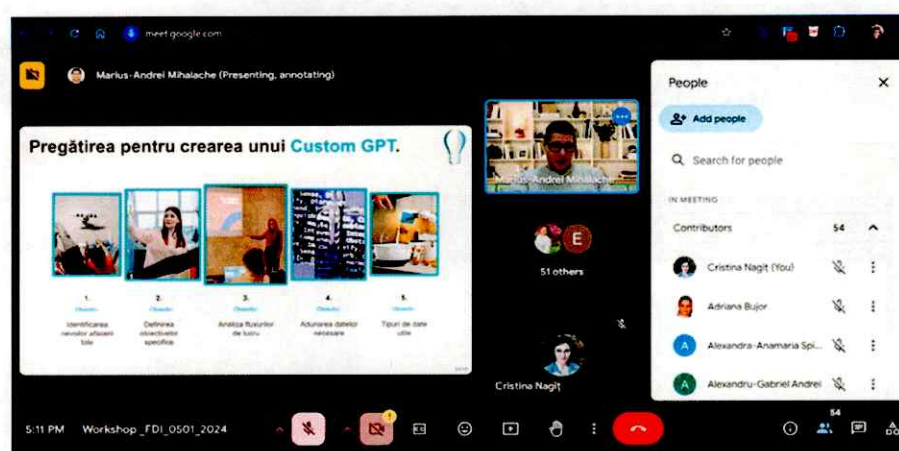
meet.google.com

Marius-Andrei Mihalache (Presenting, annotating)

Pregătirea pentru crearea unui Custom GPT.

1.
Identificarea nevoilor afacerii tale

2.
Definirea obiectivelor specifice

3.
Analiza fluxurilor de lucru

4.
Adunarea datelor necesare

5.
Tipuri de date utile

Marius-Andrei Mihalache

E

51 others

Cristina Nagiț

People

Add people

Search for people

IN MEETING

Contributors 54

Cristina Nagiț (You)

Adriana Bujor

A Alexandra-Anamaria Spi...

A Alexandru-Gabriel Andrei

5:11 PM Workshop _FDI_0501_2024

54